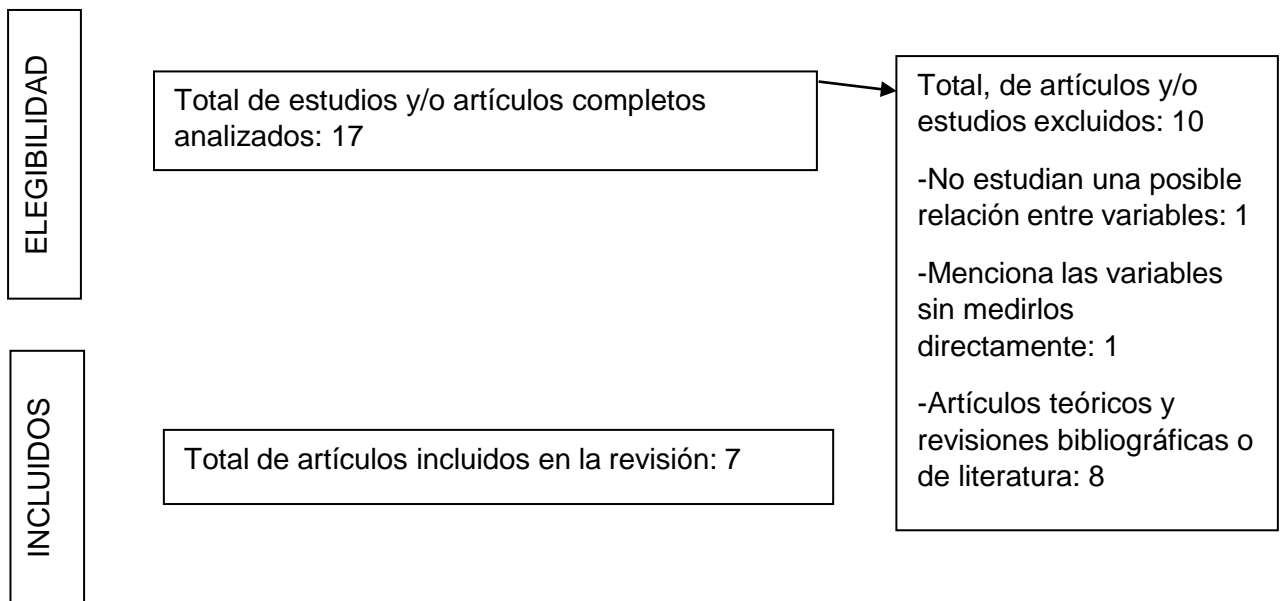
ELEGIBILIDAD

Total de estudios y/o artículos completos analizados: 17

Total, de artículos y/o estudios excluidos: 10

-No estudian una posible relación entre variables: 1

-Menciona las variables sin medirlos directamente: 1

-Artículos teóricos y revisiones bibliográficas o de literatura: 8

INCLUIDOS

Total de artículos incluidos en la revisión: 7